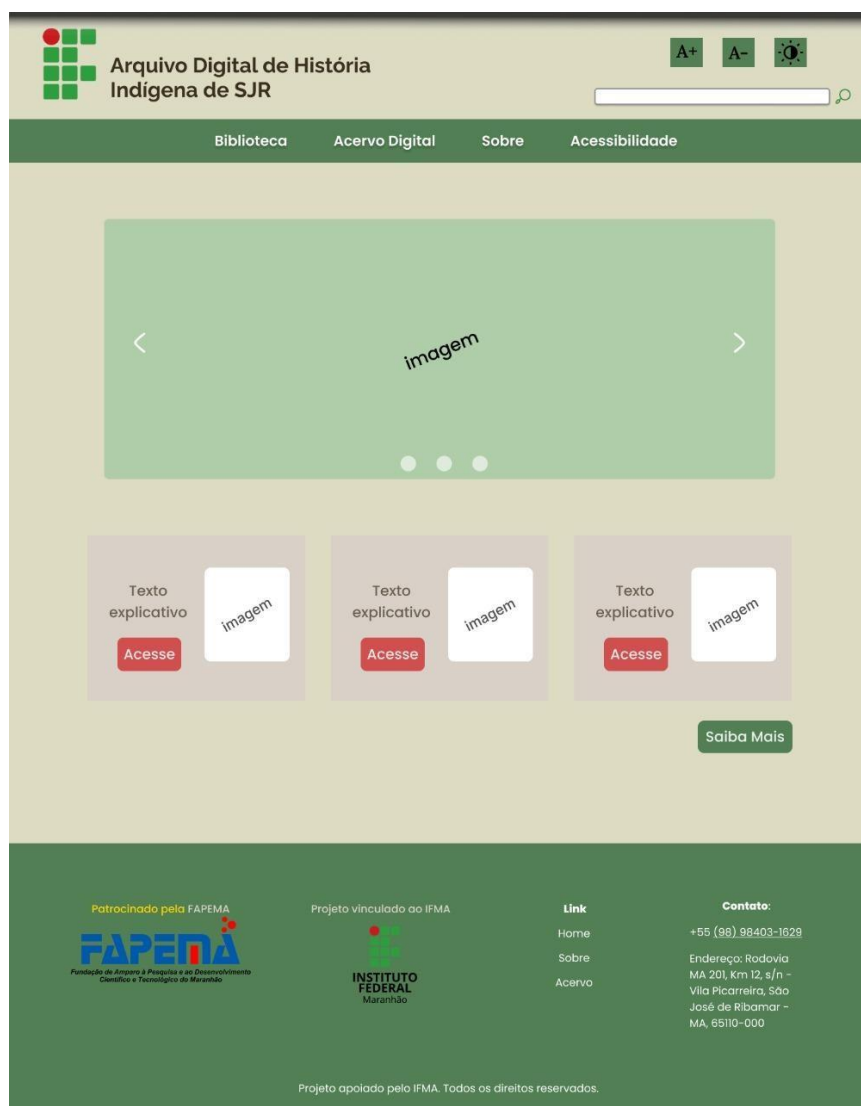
Arquivo Digital de História Indígena de SJR

A+ A-

Biblioteca Acervo Digital Sobre Acessibilidade

<

imagem

>

Texto explicativo

Acesse

imagem

Texto explicativo

Acesse

imagem

Texto explicativo

Acesse

imagem

Saiba Mais

Patrocinado pela FAPEMA

FAPEMA

Fundação de Amparo à Pesquisa e ao Desenvolvimento Científico e Tecnológico do Maranhão

Projeto vinculado ao IFMA

INSTITUTO FEDERAL Maranhão

Link

Home

Sobre

Acervo

Contato:

+55 (98) 98403-1629

Endereço: Rodovia MA 201, Km 12, s/n - Vila Picarreira, São José de Ribamar - MA, 65110-000

Projeto apoiado pelo IFMA. Todos os direitos reservados.